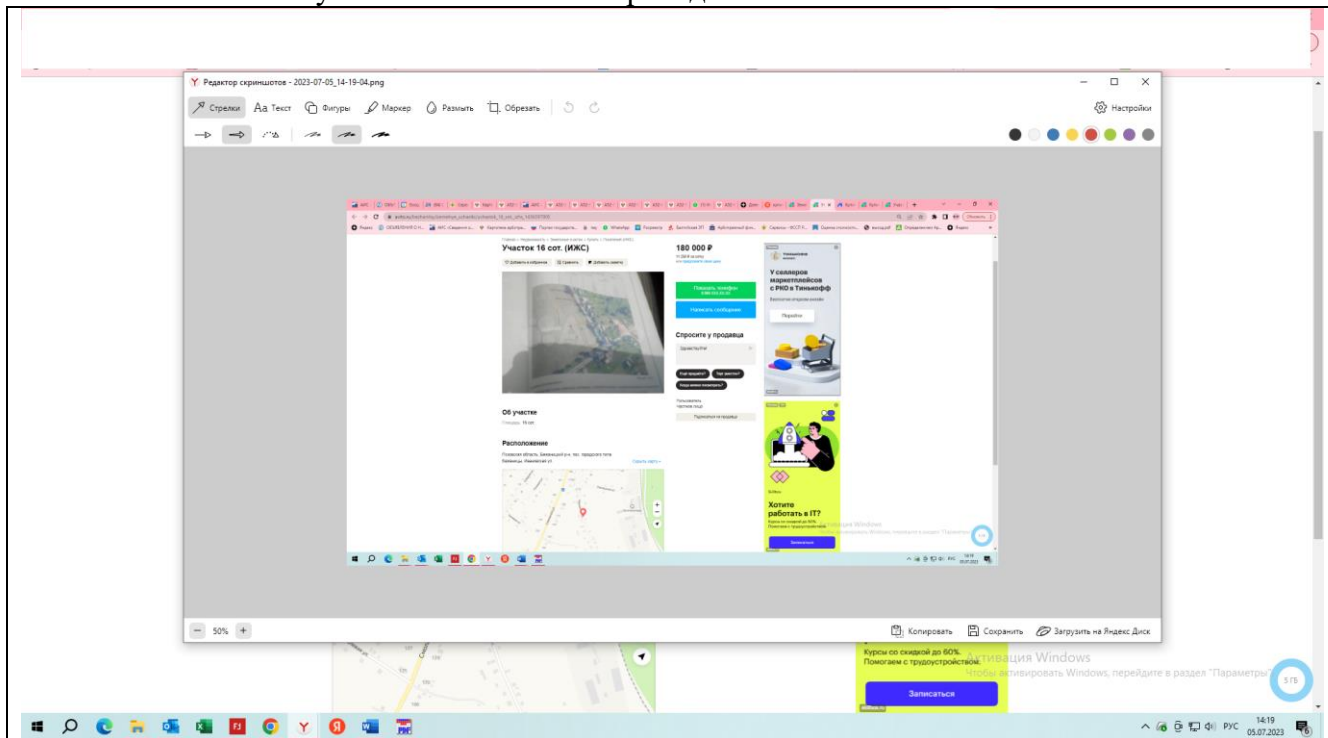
Редактор скриншотов - 2023-07-05_14-19-04.png

Стрелки Aa Текст Фигуры Маркер Размыть Обрезать

Настройки

Участок 16 сот. (ИЖС)

180 000 ₽

Показать телефон

Написать сообщение

Спросите у продавца

Об участке

Расположение

У селлеров маркетплейсов с РКО в Тинькофф

Перейти

Хотите работать в IT?

Записаться

50%

Копировать Сохранить Загрузить на Яндекс Диск

Курсы со скидкой до 60%. Помогаем с трудоустройством.

Записаться

Активация Windows
Чтобы активировать Windows, перейдите в раздел "Параметры".

РУС 14:19 05.07.2023